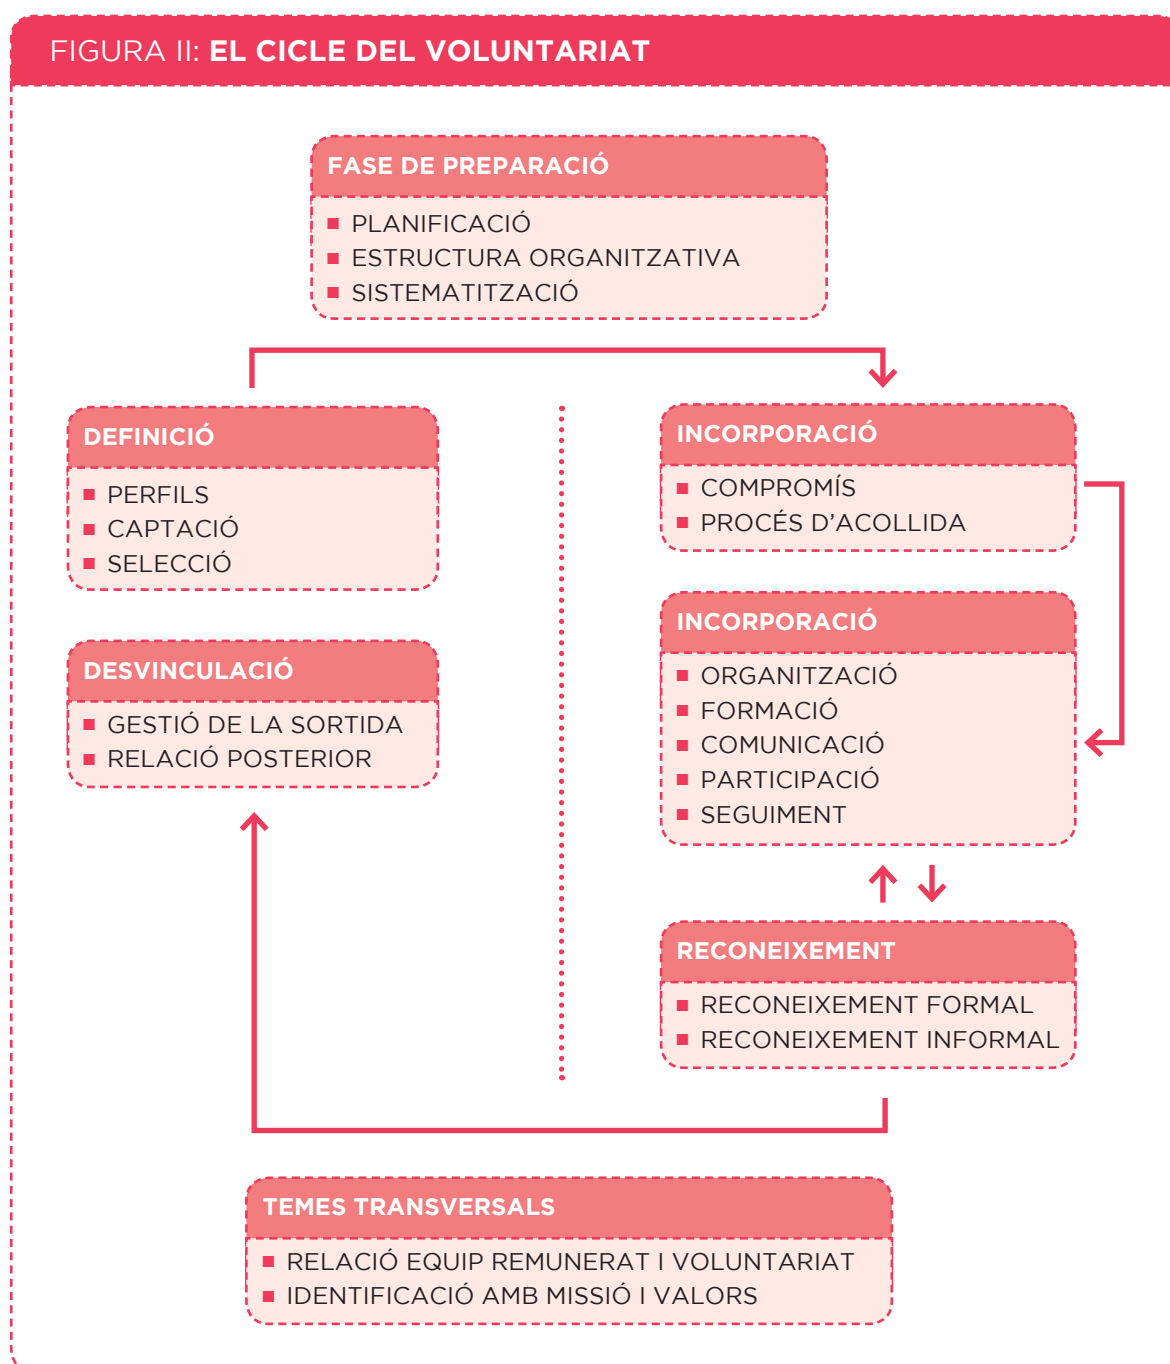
FIGURA II: EL CICLE DEL VOLUNTARIAT

FASE DE PREPARACIÓ
- PLANIFICACIÓ
- ESTRUCTURA ORGANITZATIVA
- SISTEMATITZACIÓ

DEFINICIÓ
- PERFILS
- CAPTACIÓ
- SELECCIÓ

DESVINCULACIÓ
- GESTIÓ DE LA SORTIDA
- RELACIÓ POSTERIOR

INCORPORACIÓ
- COMPROMÍS
- PROCÉS D'ACOLLIDA

INCORPORACIÓ
- ORGANITZACIÓ
- FORMACIÓ
- COMUNICACIÓ
- PARTICIPACIÓ
- SEGUIMENT

RECONEIXEMENT
- RECONEIXEMENT FORMAL
- RECONEIXEMENT INFORMAL

TEMES TRANSVERSALS
- RELACIÓ EQUIP REMUNERAT I VOLUNTARIAT
- IDENTIFICACIÓ AMB MISSIÓ I VALORS